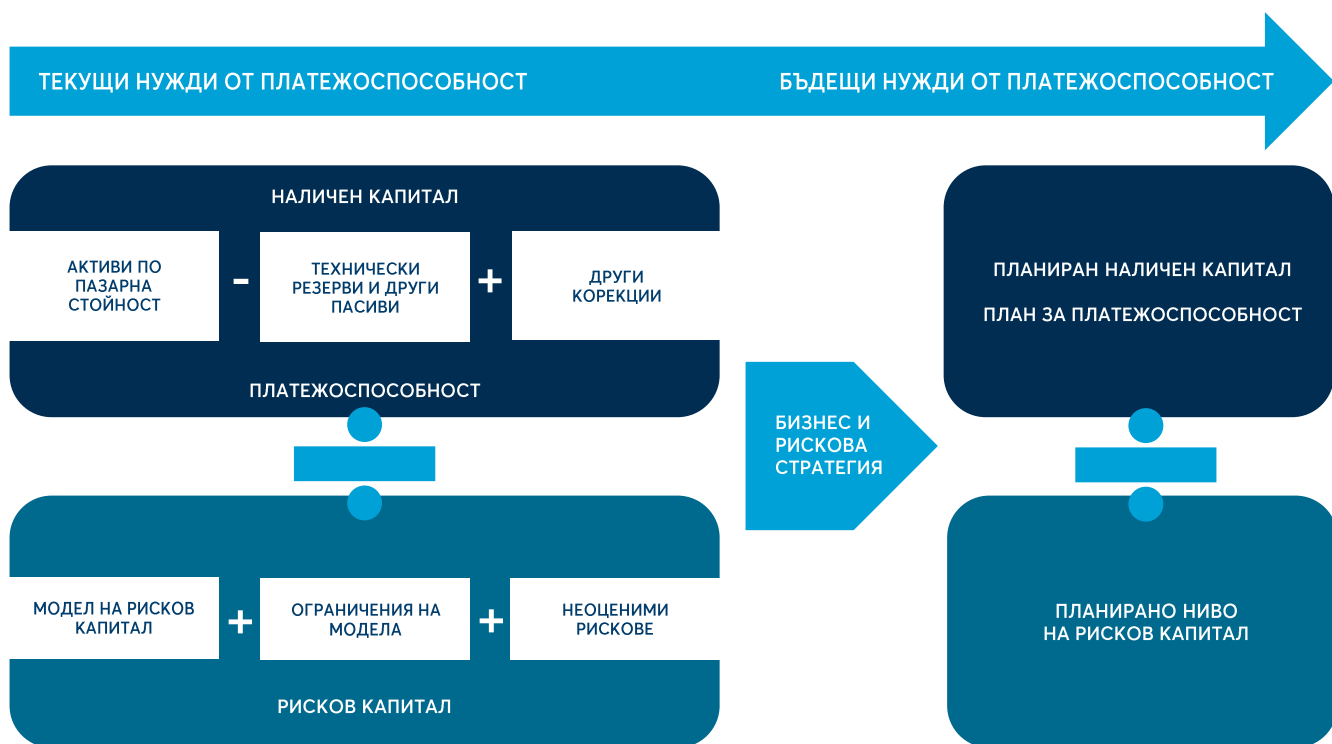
ТЕКУЩИ НУЖДИ ОТ ПЛАТЕЖОСПОСОБНОСТ

БЪДЕЩИ НУЖДИ ОТ ПЛАТЕЖОСПОСОБНОСТ

НАЛИЧЕН КАПИТАЛ

АКТИВИ ПО ПАЗАРНА СТОЙНОСТ

-

ТЕХНИЧЕСКИ РЕЗЕРВИ И ДРУГИ ПАСИВИ

+

ДРУГИ КОРЕКЦИИ

ПЛАТЕЖОСПОСОБНОСТ

÷

МОДЕЛ НА РИСКОВ КАПИТАЛ

+

ОГРАНИЧЕНИЯ НА МОДЕЛА

+

НЕОЦЕНИМИ РИСКОВЕ

РИСКОВ КАПИТАЛ

БИЗНЕС И РИСКОВА СТРАТЕГИЯ

ПЛАНИРАН НАЛИЧЕН КАПИТАЛ

ПЛАН ЗА ПЛАТЕЖОСПОСОБНОСТ

÷

ПЛАНИРАНО НИВО НА РИСКОВ КАПИТАЛ